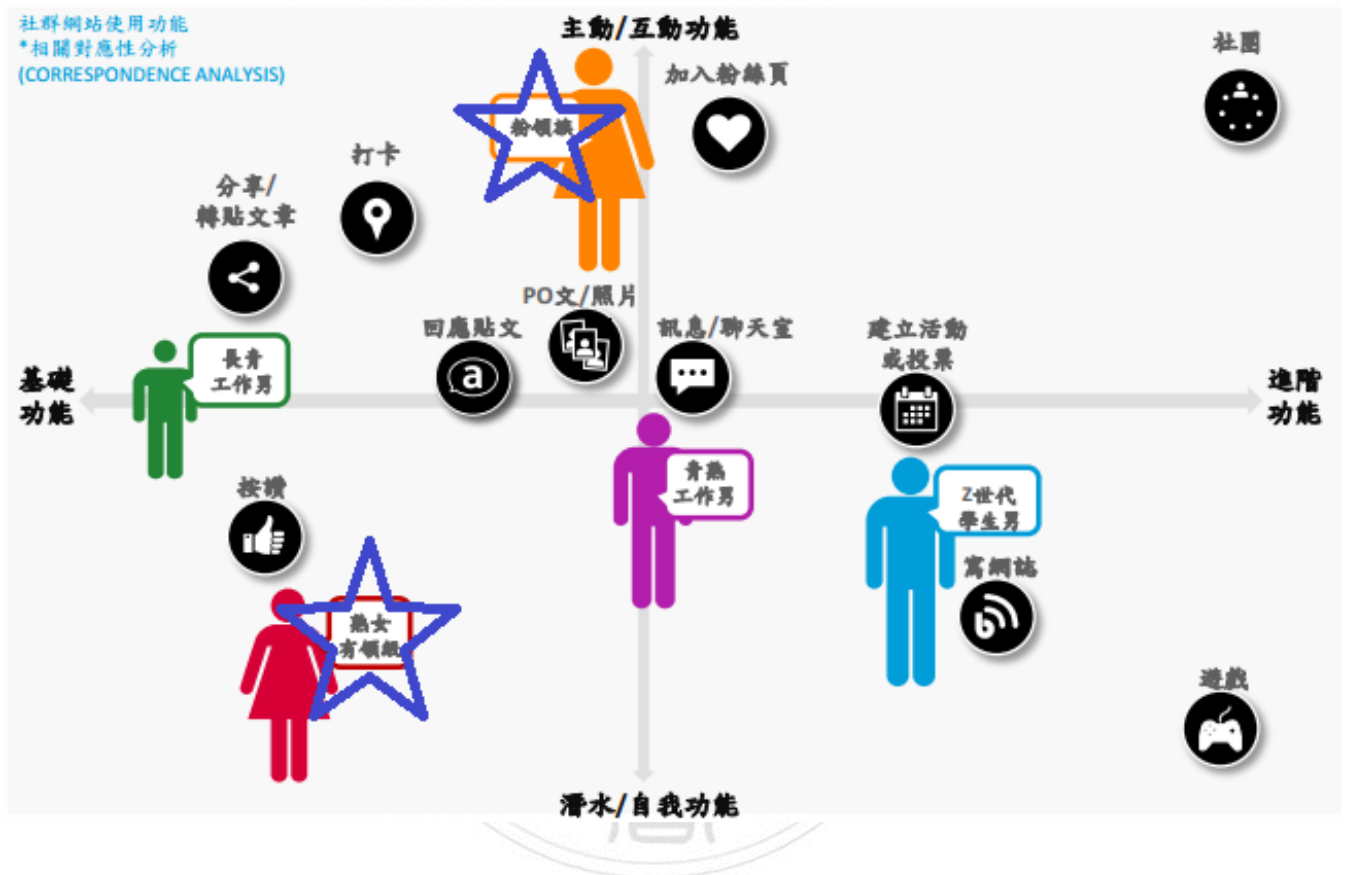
社群網站使用功能
*相關對應性分析
(CORRESPONDENCE ANALYSIS)

主動/互動功能

社團

加入粉絲頁

粉領族

打卡

分享/
轉貼文章

PO文/照片

回應貼文

訊息/聊天室

建立活動
或投票

長青
工作男

基礎
功能

進階
功能

青熟
工作男

Z世代
學生男

按讚

寫網誌

熟女
有領級

遊戲

潛水/自我功能